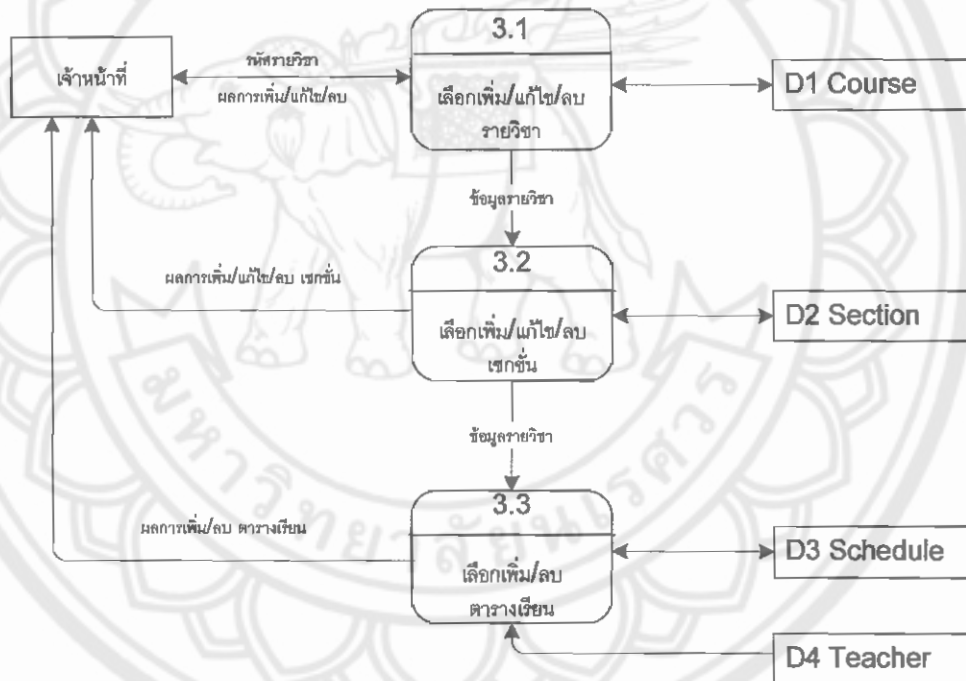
เจ้าหน้าที่

รหัสรายวิชา

ผลการเพิ่ม/แก้ไข/ลบ

3.1

เลือกเพิ่ม/แก้ไข/ลบ รายวิชา

D1 Course

ข้อมูลรายวิชา

ผลการเพิ่ม/แก้ไข/ลบ เซกชั่น

3.2

เลือกเพิ่ม/แก้ไข/ลบ เซกชั่น

D2 Section

ข้อมูลรายวิชา

ผลการเพิ่ม/ลบ ตารางเรียน

3.3

เลือกเพิ่ม/ลบ ตารางเรียน

D3 Schedule

D4 Teacher